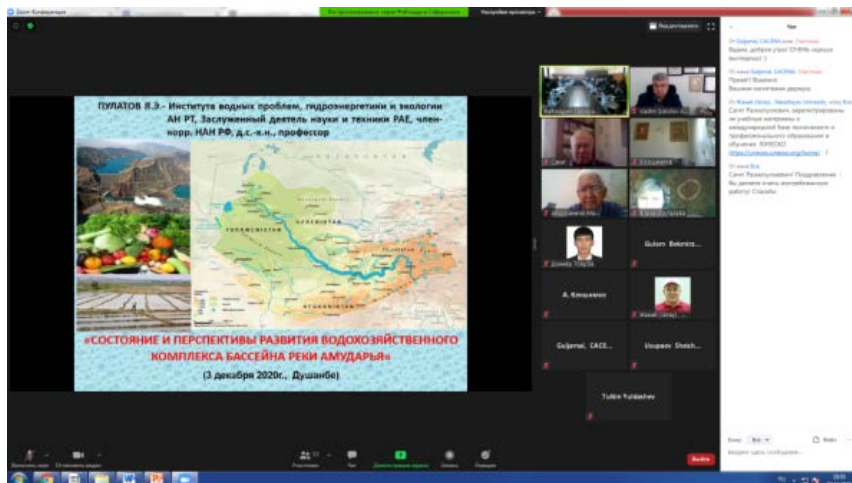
ПУЛАТОВ Я.Э.- Института водных проблем, гидроэнергетики и экологии АН РТ, Заслуженный деятель науки и техники РАЕ, член-корр. НАН РФ, д.с.-х.н., профессор

«СОСТОЯНИЕ И ПЕРСПЕКТИВЫ РАЗВИТИЯ ВОДОХОЗЯЙСТВЕННОГО КОМПЛЕКСА БАССЕЙНА РЕКИ АМУДАРЬЯ»

(3 декабря 2020г., Душанбе)

Gulom Bekmir...

A. Клишмин

Guljamal, CACE...

Usupov Shokh...

Tulkin Yuldashev

Чат

Выйти